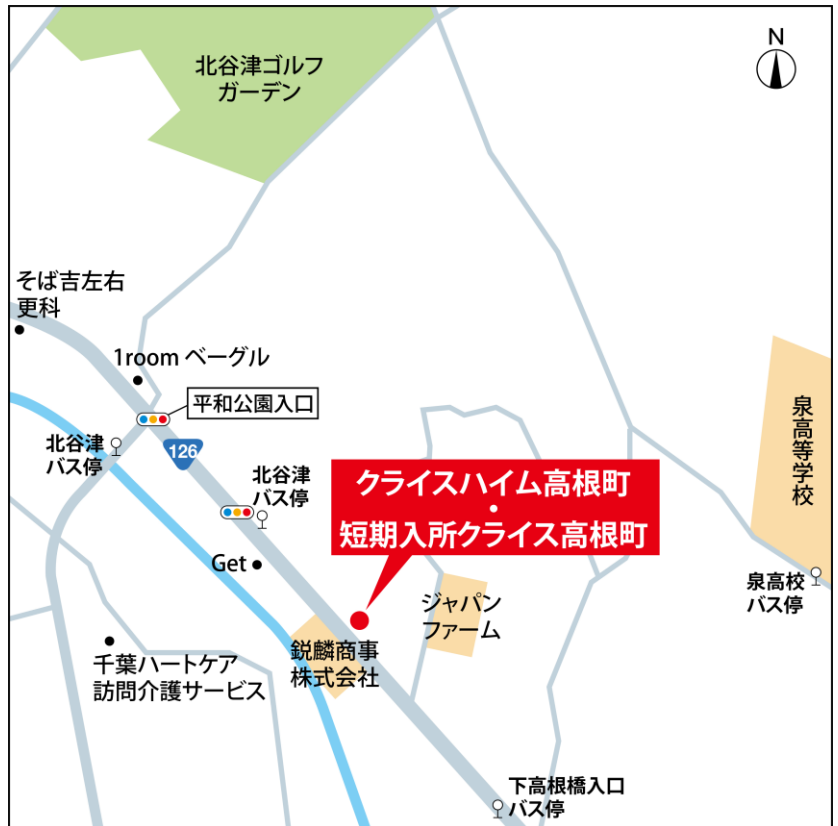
N

北谷津ゴルフ
ガーデン

そば吉左右
更科

1room ベーグル

平和公園入口

北谷津
バス停

126

北谷津
バス停

クライスハイム高根町
・
短期入所クライス高根町

泉高等学校

Get

ジャパン
ファーム

泉高校
バス停

千葉ハートケア
訪問介護サービス

鋭麟商事
株式会社

下高根橋入口
バス停